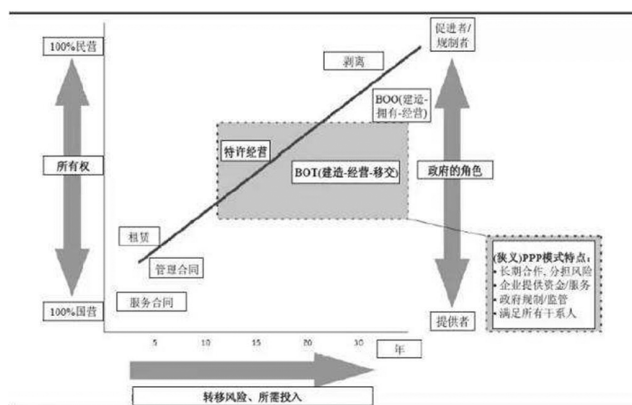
100%民营

所有权

100%国营

剥离

BOO(建造-拥有-经营)

特许经营

BOT(建造-经营-移交)

租赁

管理合同

服务合同

促进者/规制者

政府的角色

提供者

(狭义)PPP模式特点:
· 长期合作，分担风险
· 企业提供资金/服务
· 政府规制/监管
· 满足所有干系人

5 10 15 20 30 年

转移风险、所需投入